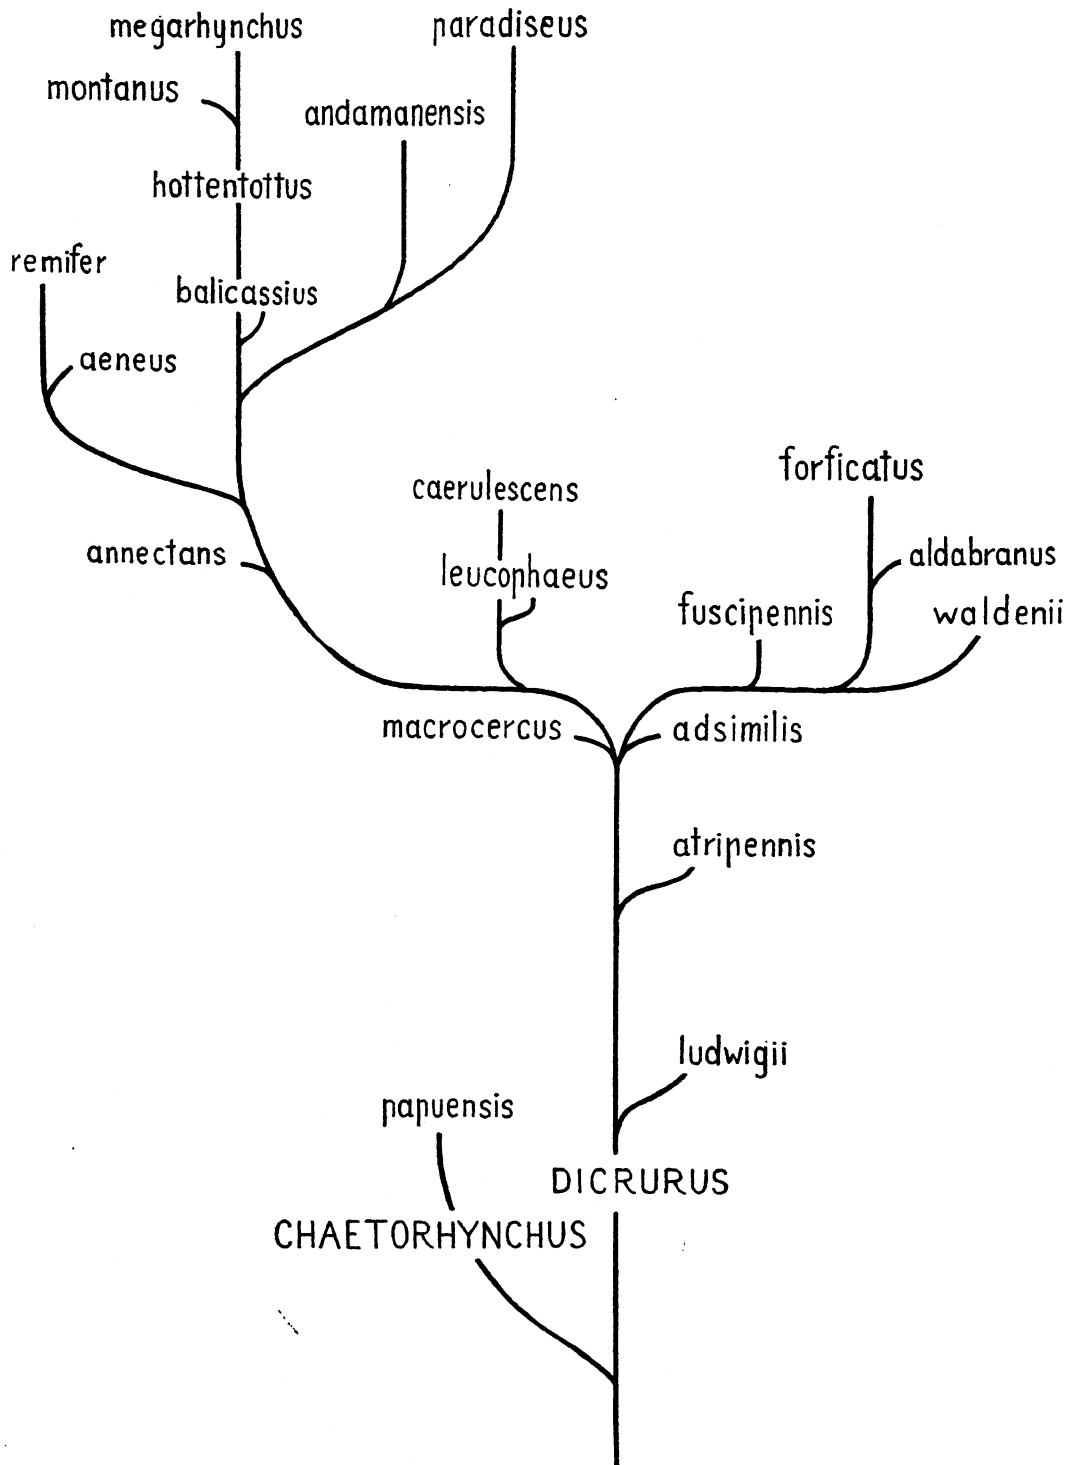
megarhynchus
paradiseus
montanus
andamanensis
hottentottus
remifer
balicassius
aeneus
forficatus
caerulescens
annectans
leucophaeus
aldabranus
fuscipennis
waldenii
macrocercus
adsimilis
atripennis
ludwigii
papuensis
DICRURUS
CHAETORHYNCHUS